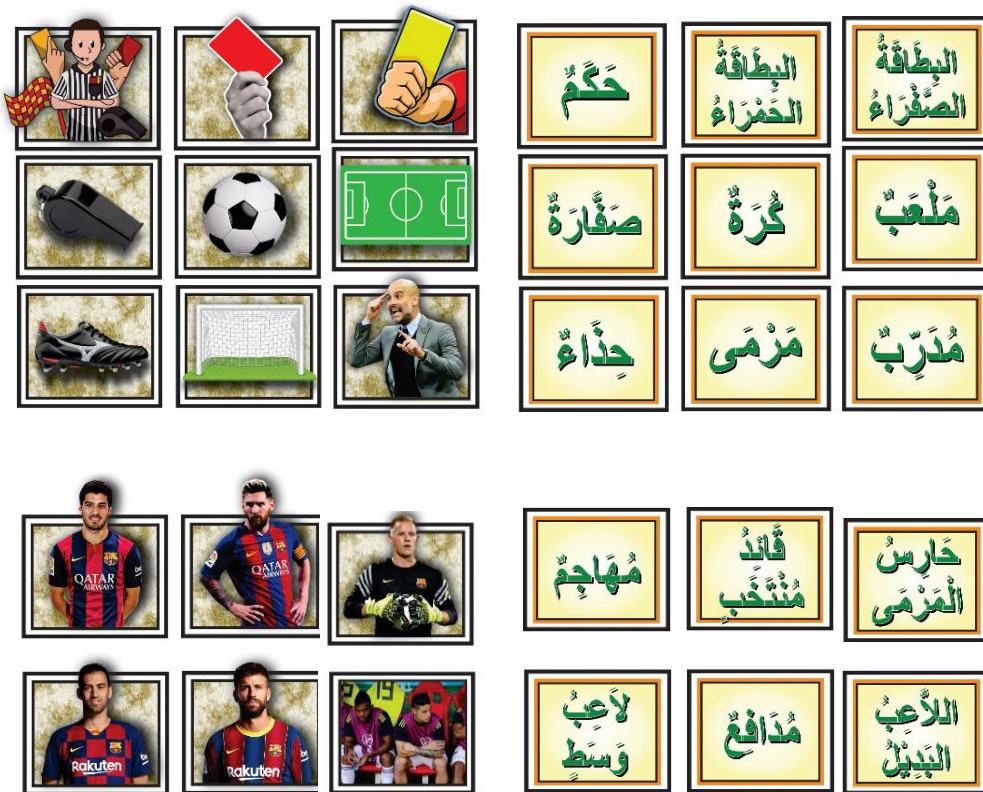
QATAR AIRWAYS

QATAR AIRWAYS

Rakuten

Rakuten

البِطَاقَةُ الصَّفْرَاءُ

البِطَاقَةُ الحَمْرَاءُ

حَكَمٌ

مَلْعَبٌ

كُرَةٌ

صَفَّارَةٌ

مُدَرِّبٌ

مَرْمَى

حِذَاءٌ

حَارِسُ الْمَرْمَى

قَائِدُ مُنْتَخَبٍ

مُهَاجِمٌ

اللَّاعِبُ البَدِيْلُ

مُدَافِعٌ

لَاعِبُ وَسَطٍ